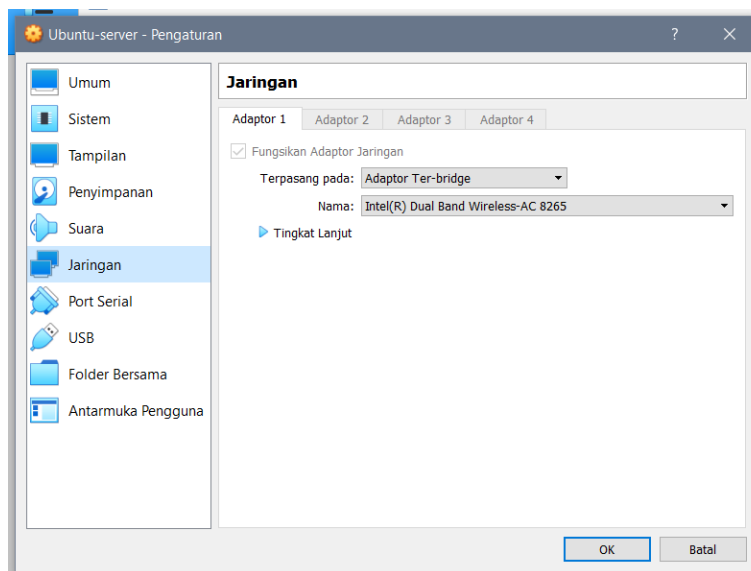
Ubuntu-server - Pengaturan

?

Umum
Sistem
Tampilan
Penyimpanan
Suara
Jaringan
Port Serial
USB
Folder Bersama
Antarmuka Pengguna

Jaringan

Adaptor 1 | Adaptor 2 | Adaptor 3 | Adaptor 4

Fungsikan Adaptor Jaringan

Terpasang pada: Adaptor Ter-bridge

Nama: Intel(R) Dual Band Wireless-AC 8265

Tingkat Lanjut

OK
Batal